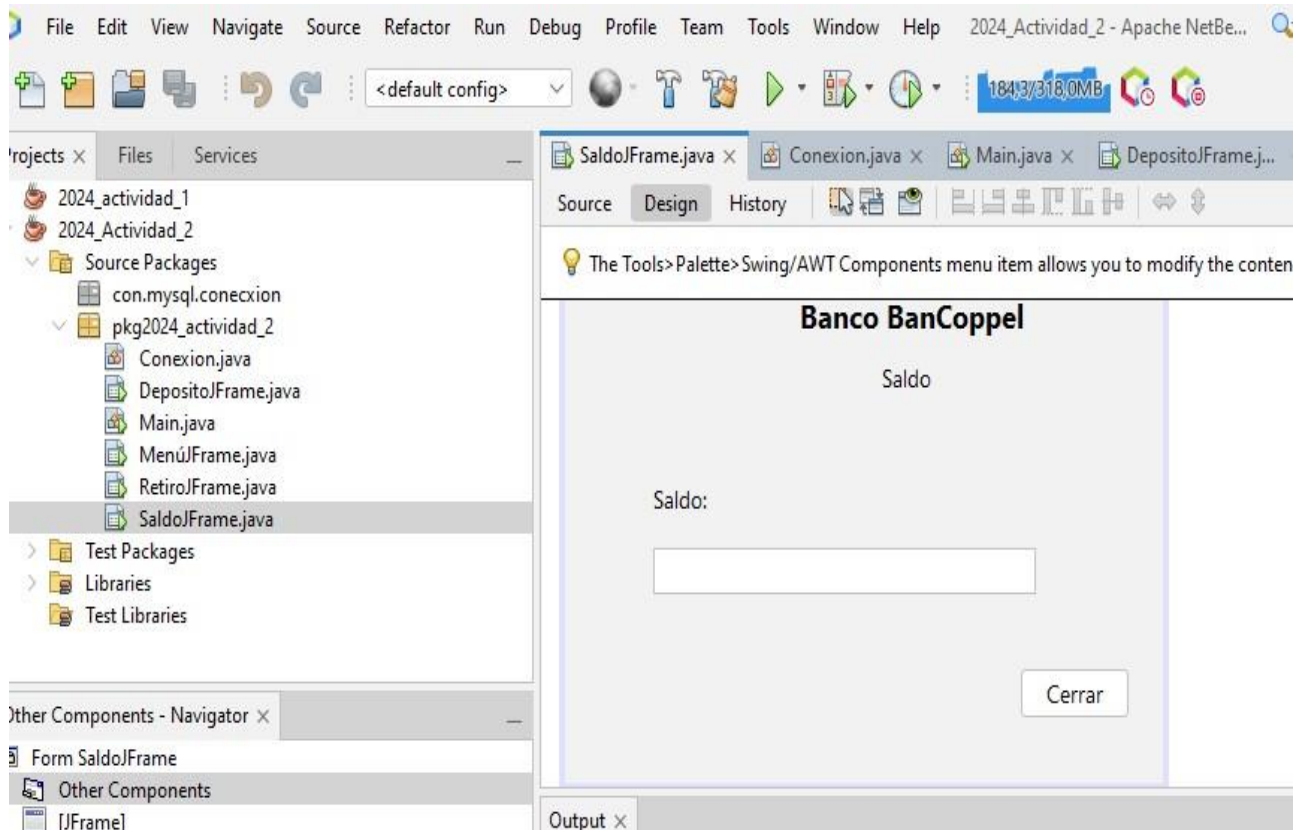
File Edit View Navigate Source Refactor Run Debug Profile Team Tools Window Help 2024_Actividad_2 - Apache NetBe...

<default config>

184,3/318,0MB

rojects × Files Services

2024_actividad_1
2024_Actividad_2
Source Packages
con.mysql.conecxion
pkg2024_actividad_2
Conexion.java
DepositoJFrame.java
Main.java
MenúJFrame.java
RetiroJFrame.java
SaldoJFrame.java
Test Packages
Libraries
Test Libraries

SaldoJFrame.java × Conexion.java × Main.java × DepositoJFrame.j...

Source Design History

The Tools>Palette>Swing/AWT Components menu item allows you to modify the conten

Banco BanCoppel

Saldo

Saldo:

Cerrar

ther Components - Navigator ×

Form SaldoJFrame
Other Components
[JFrame]

Output ×